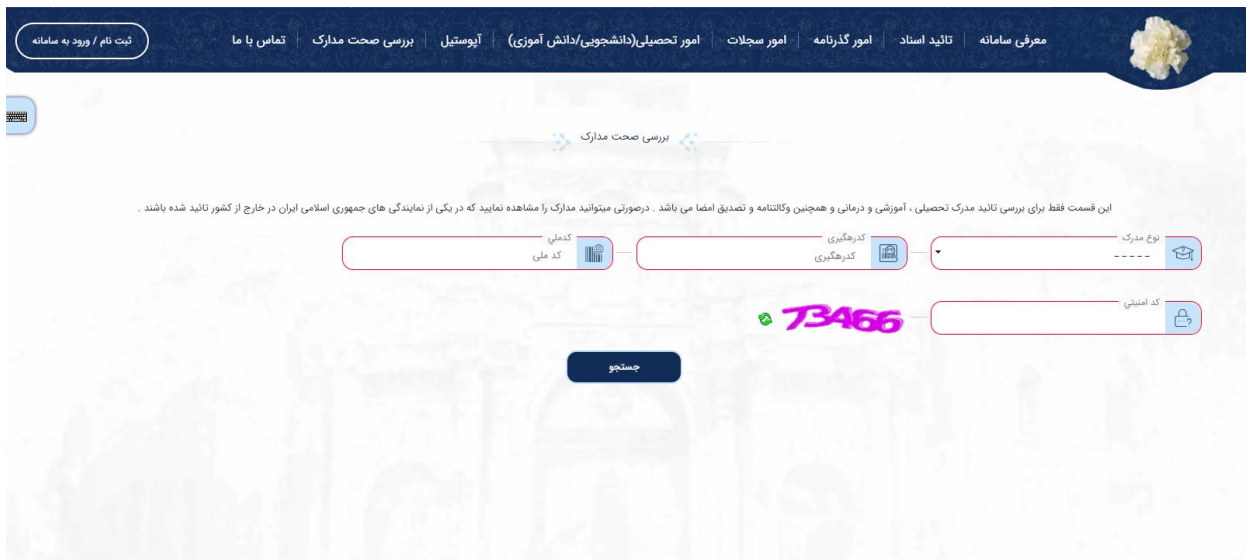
معرفی سامانه | تائید اسناد | امور گذرنامه | امور سجلات | امور تحصیلی(دانشجویی/دانش آموزی) | آپوستیل | بررسی صحت مدارک | تماس با ما

ثبت نام / ورود به سامانه

بررسی صحت مدارک

این قسمت فقط برای بررسی تائید مدرک تحصیلی ، آموزشی و درمانی و همچنین وکالتنامه و تصدیق امضا می باشد . درصورتی میتوانید مدارک را مشاهده نمایید که در یکی از نمایندگی های جمهوری اسلامی ایران در خارج از کشور تائید شده باشند .

نوع مدرک
-----

کدرهگیری
کدرهگیری

کدملي
کد ملی

کد امنيتي

73466

جستجو